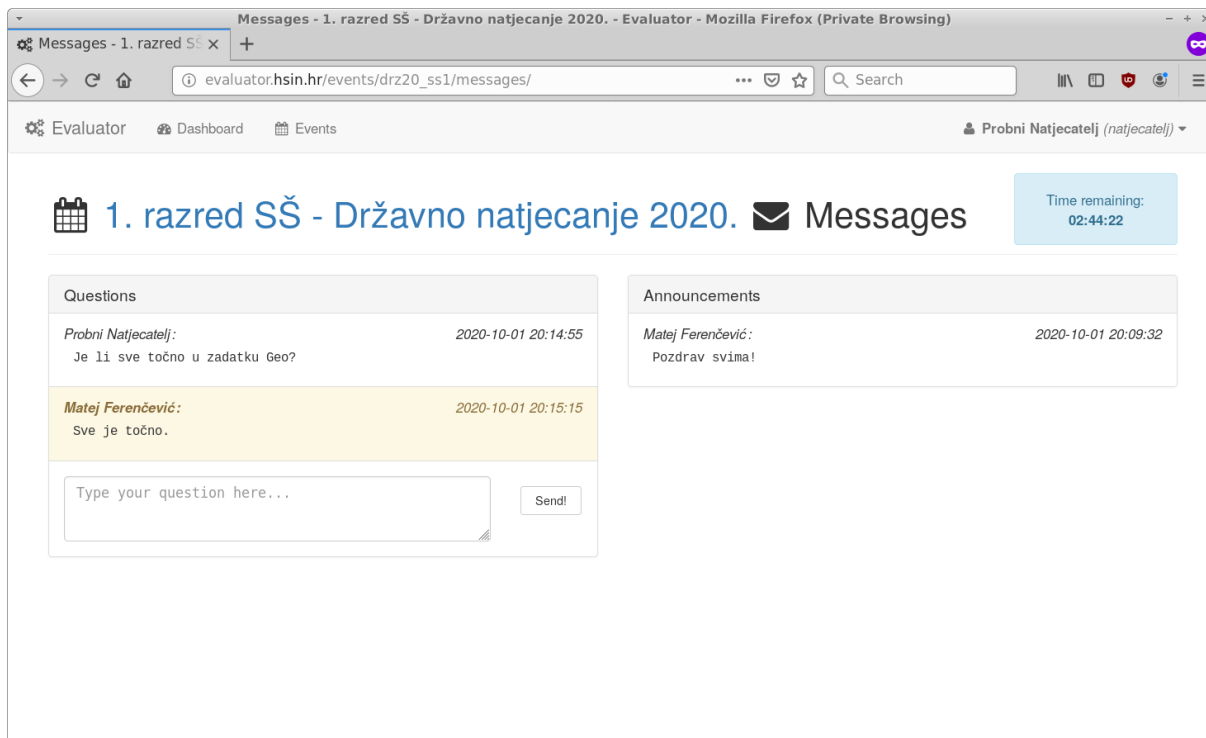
Messages - 1. razred SŠ - Državno natjecanje 2020. - Evaluator - Mozilla Firefox (Private Browsing)

Messages - 1. razred SŠ ×

evaluator.hsin.hr/events/drz20_ss1/messages/

Search

Evaluator Dashboard Events

Probni Natjecatelj (natjecatelj)

1. razred SŠ - Državno natjecanje 2020. Messages

Time remaining:
02:44:22

Questions

Probni Natjecatelj: 2020-10-01 20:14:55
Je li sve točno u zadatku Geo?

Matej Ferenčević: 2020-10-01 20:15:15
Sve je točno.

Type your question here...

Send!

Announcements

Matej Ferenčević: 2020-10-01 20:09:32
Pozdrav svima!